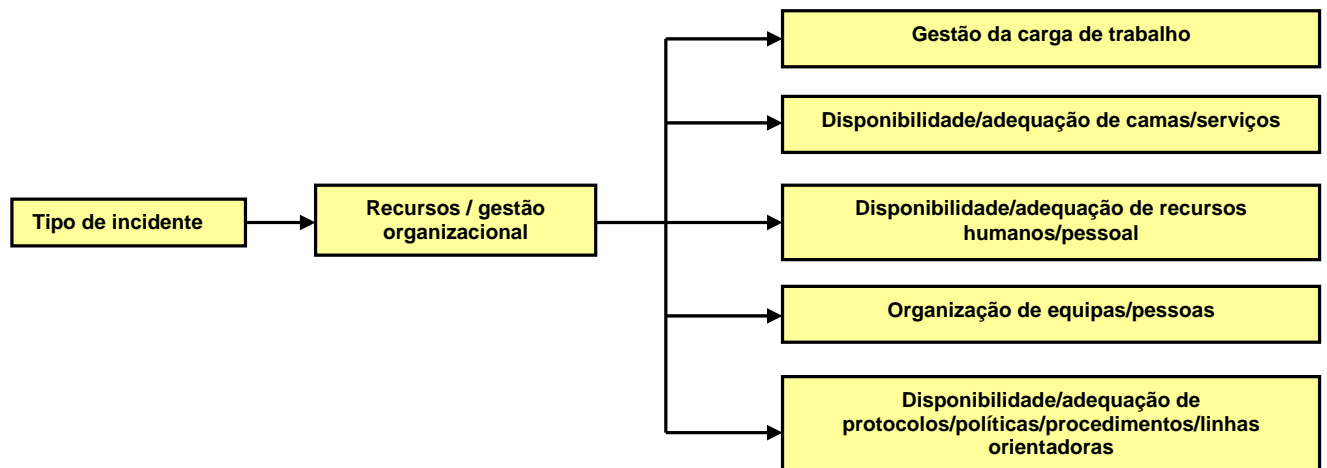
Tipo de incidente

Recursos / gestão organizacional

Gestão da carga de trabalho

Disponibilidade/adequação de camas/serviços

Disponibilidade/adequação de recursos humanos/pessoal

Organização de equipas/pessoas

Disponibilidade/adequação de protocolos/políticas/procedimentos/linhas orientadoras